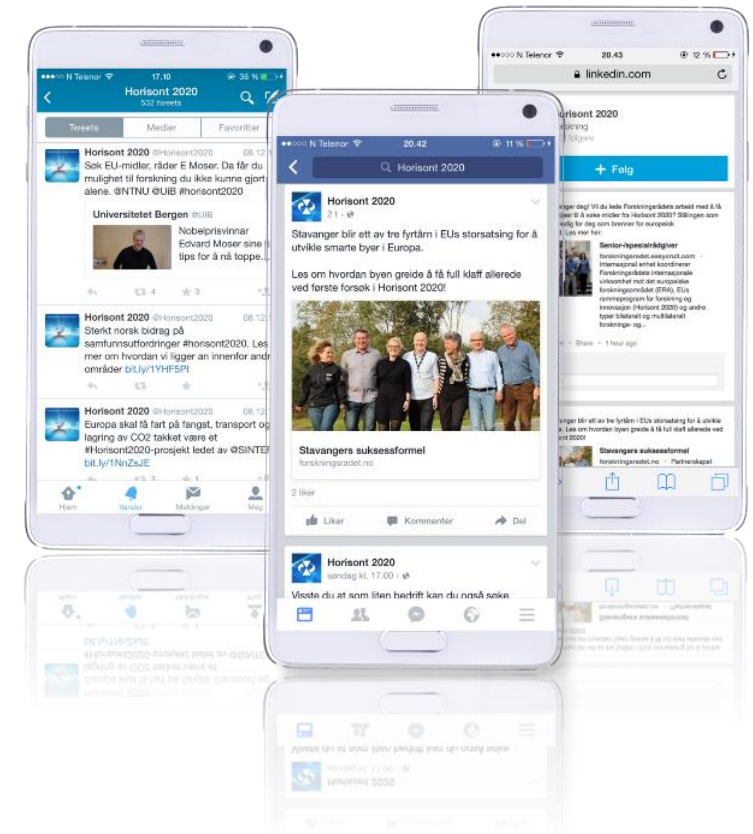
●●●○○ N Telenor 17.10 36 %
Horisont 2020
532 tweets
Tweets Medier Favoritter
Horisont 2020 @Horisont2020 08.12
Søk EU-midler, råder E Moser. Da får du mulighet til forskning du ikke kunne gjort alene. @NTNU @UiB #horisont2020
Universitetet Bergen @UiB
Nobelprisvinnar Edvard Moser sine tips for å nå toppe...
4 3
Horisont 2020 @Horisont2020 08.12
Sterkt norsk bidrag på samfunnsutfordringer #horisont2020. Les mer om hvordan vi ligger an innenfor andre områder bit.ly/1YHF5PI
Horisont 2020 @Horisont2020 08.12
Europa skal få fart på fangst, transport og lagring av CO2 takket være et #Horisont2020-prosjekt ledet av @SINTEF bit.ly/1NnZsJE
Hjem Varsler Meldinger Meg

●●●○○ N Telenor 20.42 11 %
Horisont 2020
Horisont 2020
21 t ·
Stavanger blir ett av tre fyrtårn i EUs storsatsing for å utvikle smarte byer i Europa.
Les om hvordan byen greide å få full klaff allerede ved første forsøk i Horisont 2020!
Stavangers suksessformel
forskningsradet.no
2 liker
Liker Kommenter Del
Horisont 2020
søndag kl. 17.00 ·
Visste du at som liten bedrift kan du også søke

●●●○○ N Telenor 20.43 12 %
linkedin.com
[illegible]
+ Følg
Senior-/spesialrådgiver
Stavangers suksessformel
forskningsradet.no · Partnerskapet